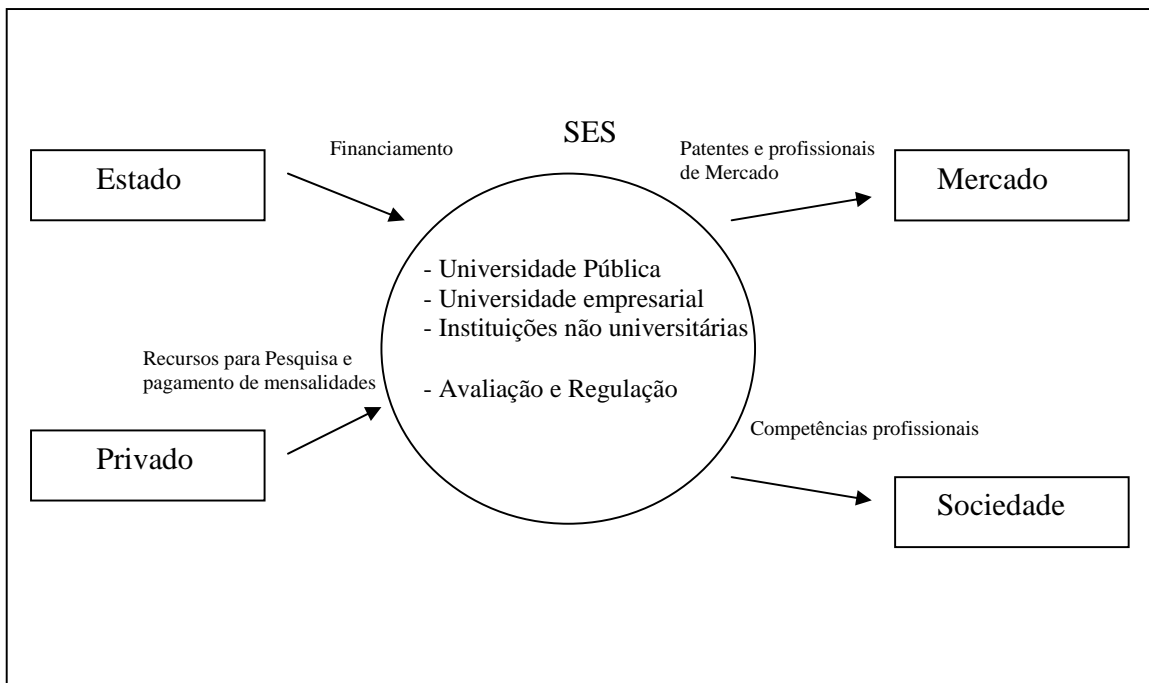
Estado

Financiamento

SES

Patentes e profissionais de Mercado

Mercado

- Universidade Pública
- Universidade empresarial
- Instituições não universitárias

- Avaliação e Regulação

Recursos para Pesquisa e pagamento de mensalidades

Privado

Competências profissionais

Sociedade